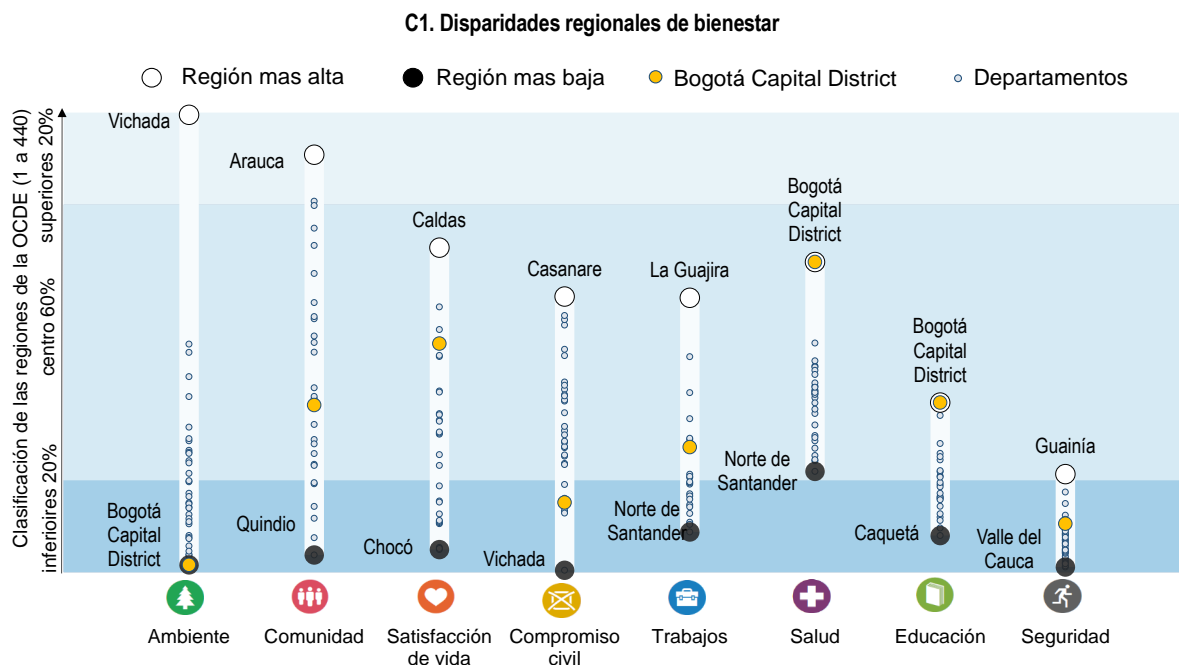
C1. Disparidades regionales de bienestar

Región mas alta
Región mas baja
Bogotá Capital District
Departamentos

Clasificación de las regiones de la OCDE (1 a 440)
superiores 20%
centro 60%
inferiores 20%

Vichada
Arauca
Caldas
Casanare
La Guajira
Bogotá Capital District
Bogotá Capital District
Guainía
Norte de Santander
Bogotá Capital District
Quindio
Chocó
Vichada
Norte de Santander
Caquetá
Valle del Cauca

Ambiente
Comunidad
Satisfacción de vida
Compromiso civil
Trabajos
Salud
Educación
Seguridad